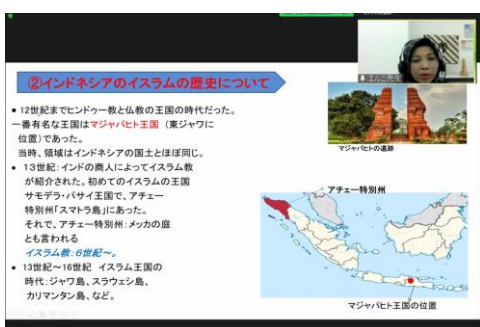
②インドネシアのイスラムの歴史について

● 12世紀までヒンドゥー教と仏教の王国の時代だった。
一番有名な王国はマジャパヒト王国（東ジャワに位置）であった。
当時、領域はインドネシアの国土とほぼ同じ。
● 13世紀：インドの商人によってイスラム教が紹介された。初めてのイスラムの王国サモデラ・パサイ王国で、アチェー特別州「スマトラ島」にあった。
それで、アチェー特別州：メッカの庭とも言われる
イスラム教：6世紀～。
● 13世紀～16世紀 イスラム王国の時代：ジャワ島、スラウェシ島、カリマンタン島、など。

マジャパヒトの遺跡

アチェー特別州

マジャパヒト王国の位置

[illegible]